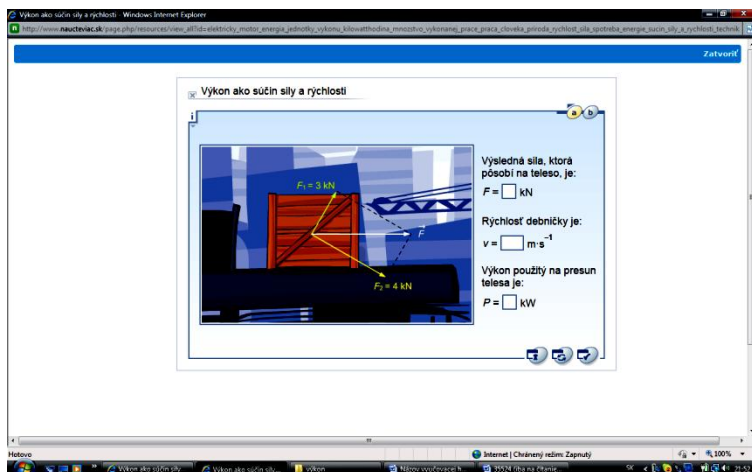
Výkon ako súčin sily a rýchlosti - Windows Internet Explorer

http://www.nauctevíac.sk/page.php/resources/view_all?id=elektricky_motor_energia_jednotky_vykonu_kilowatthodina_mnozstvo_vykonanej_prace_praca_cloveka_priroda_rychlost_sila_spotreba_energie_sucin_sily_a_rychlosti_technik

Zatvoriť

Výkon ako súčin sily a rýchlosti

i

a b

$F_1 = 3$ kN

$F$

$F_2 = 4$ kN

Výsledná sila, ktorá pôsobí na teleso, je:

$F =$ ☐ kN

Rýchlosť debničky je:

$v =$ ☐ $m \cdot s^{-1}$

Výkon použitý na presun telesa je:

$P =$ ☐ kW

Hotovo

Internet | Chránený režim: Zapnutý

100%

Výkon ako súčin sily

Výkon ako súčin sily...

výkon

Názov vyučovacej h

35524 říba na čítanie

SK

21:30